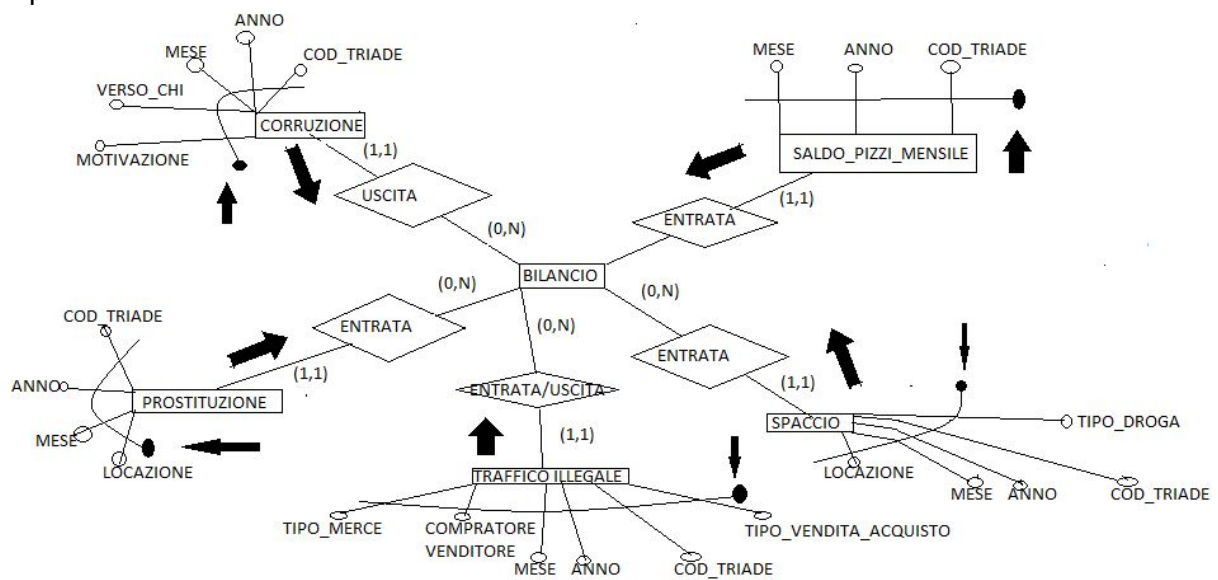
ANNO
MESE
COD_TRIADE
VERSO_CHI
CORRUZIONE
MOTIVAZIONE
(1,1)
USCITA
(0,N)
MESE
ANNO
COD_TRIADE
SALDO_PIZZI_MENSILE
(1,1)
ENTRATA
BILANCIO
(0,N)
(0,N)
COD_TRIADE
ENTRATA
(0,N)
ANNO
(1,1)
PROSTITUZIONE
MESE
LOCAZIONE
ENTRATA/USCITA
(1,1)
ENTRATA
(1,1)
SPACCIO
TIPO_DROGA
LOCAZIONE
MESE
ANNO
COD_TRIADE
TRAFFICO ILLEGALE
TIPO_MERCE
COMPRATORE
VENDITORE
MESE
ANNO
COD_TRIADE
TIPO_VENDITA_ACQUISTO